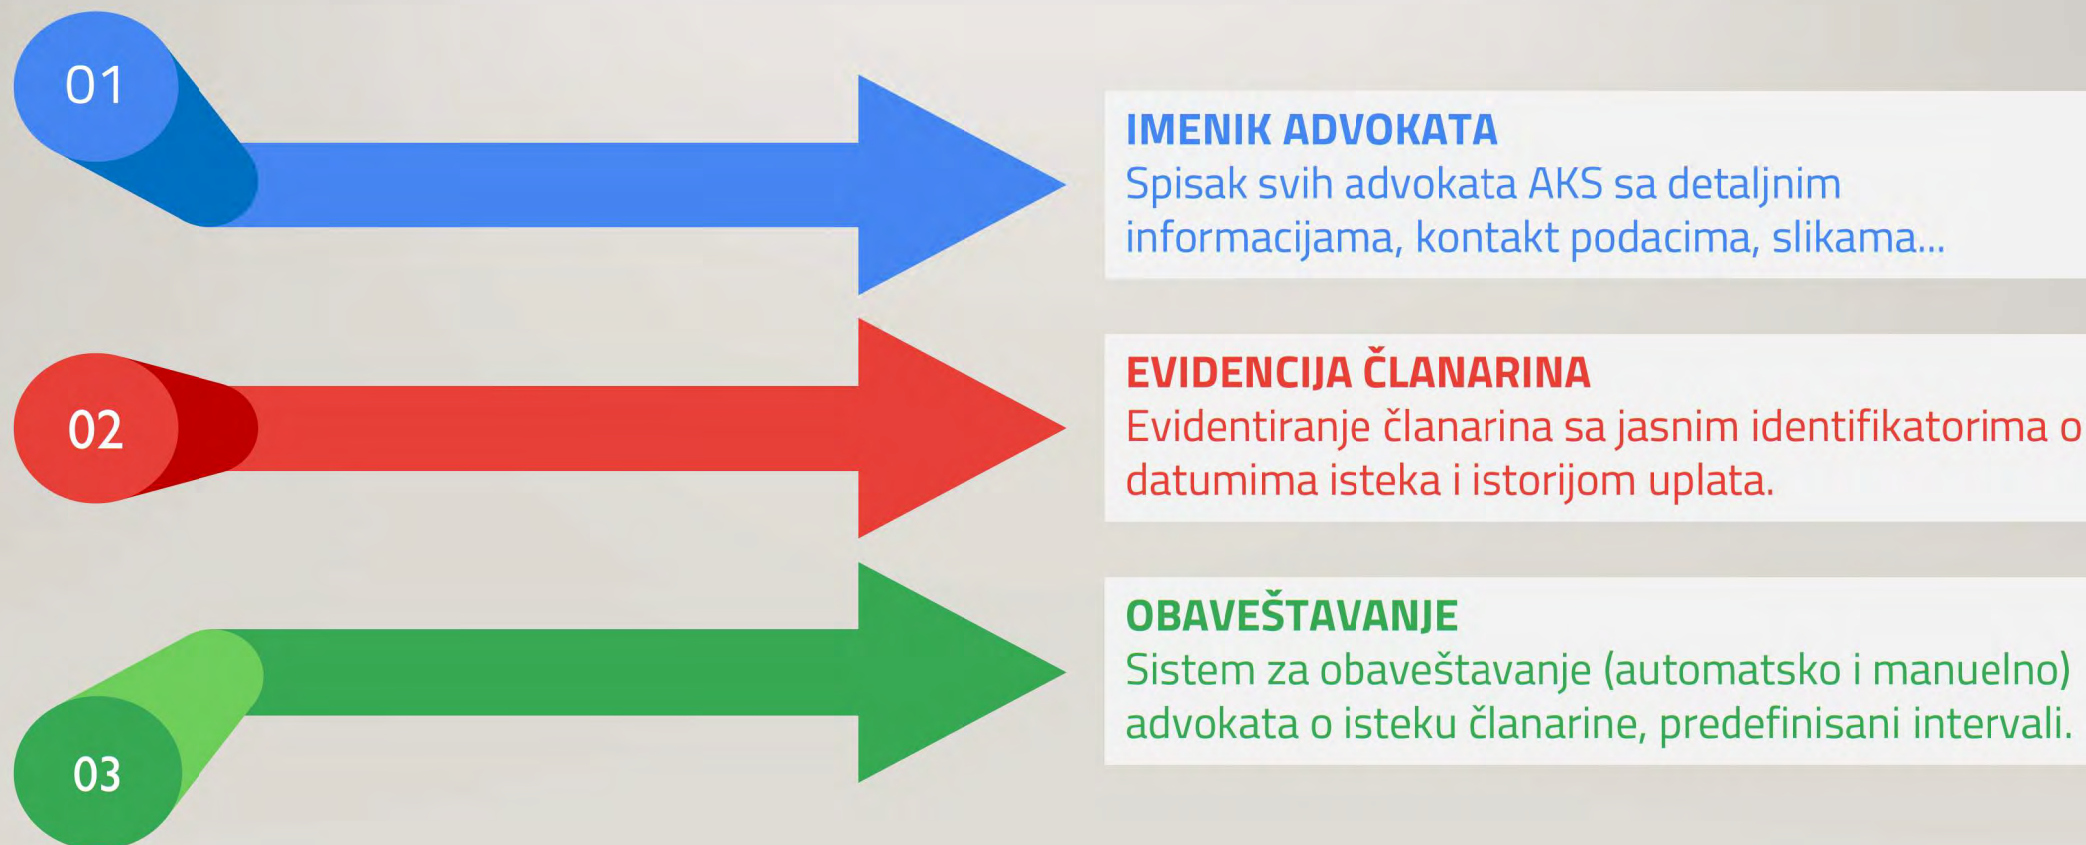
01

IMENIK ADVOKATA
Spisak svih advokata AKS sa detaljnim informacijama, kontakt podacima, slikama...

02

EVIDENCIJA ČLANARINA
Evidentiranje članarina sa jasnim identifikatorima o datumima isteka i istorijom uplata.

03

OBAVEŠTAVANJE
Sistem za obaveštavanje (automatsko i manuelno) advokata o isteku članarine, predefinisani intervali.